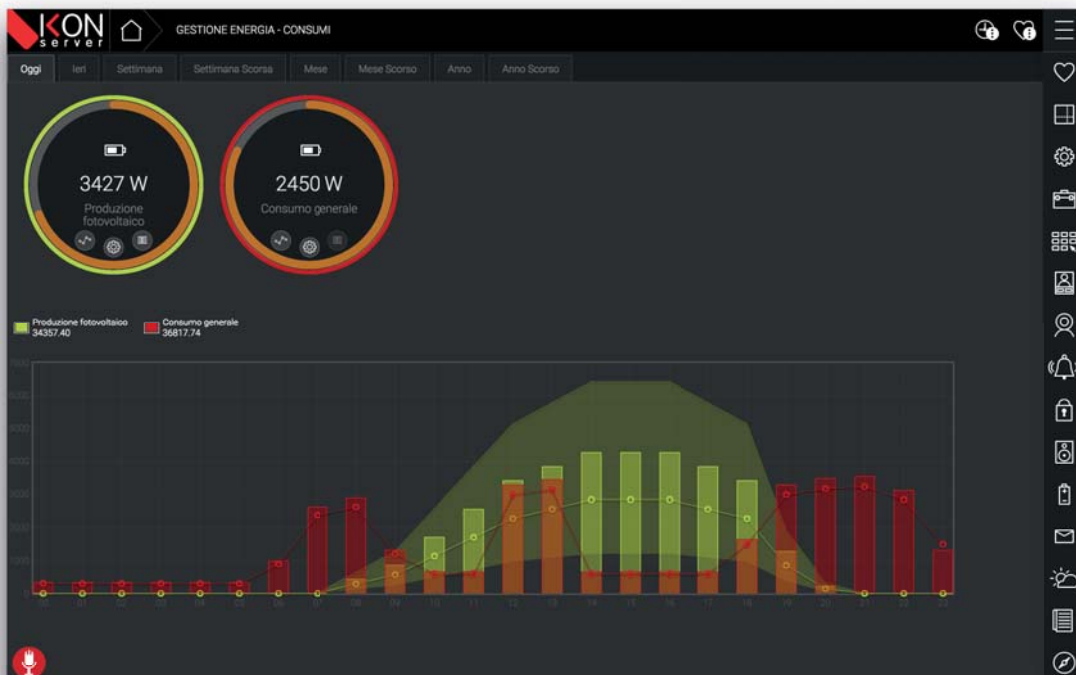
IKON server

GESTIONE ENERGIA - CONSUMI

Oggi
Ieri
Settimana
Settimana Scorsa
Mese
Mese Scorso
Anno
Anno Scorso

3427 W
Produzione fotovoltaico

2450 W
Consumo generale

Produzione fotovoltaico
34357.40

Consumo generale
36817.74

00 01 02 03 04 05 06 07 08 09 10 11 12 13 14 15 16 17 18 19 20 21 22 23